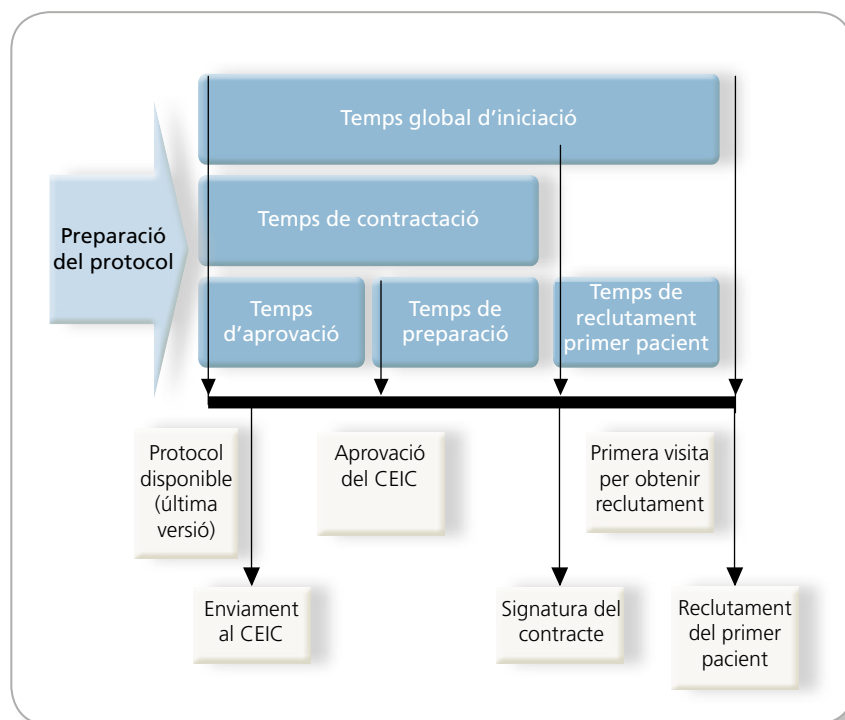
Temps global d'iniciació

Preparació del protocol

Temps de contractació

Temps d'aprovació

Temps de preparació

Temps de reclutament primer pacient

Protocol disponible (última versió)

Aprovació del CEIC

Primera visita per obtenir reclutament

Enviament al CEIC

Signatura del contracte

Reclutament del primer pacient